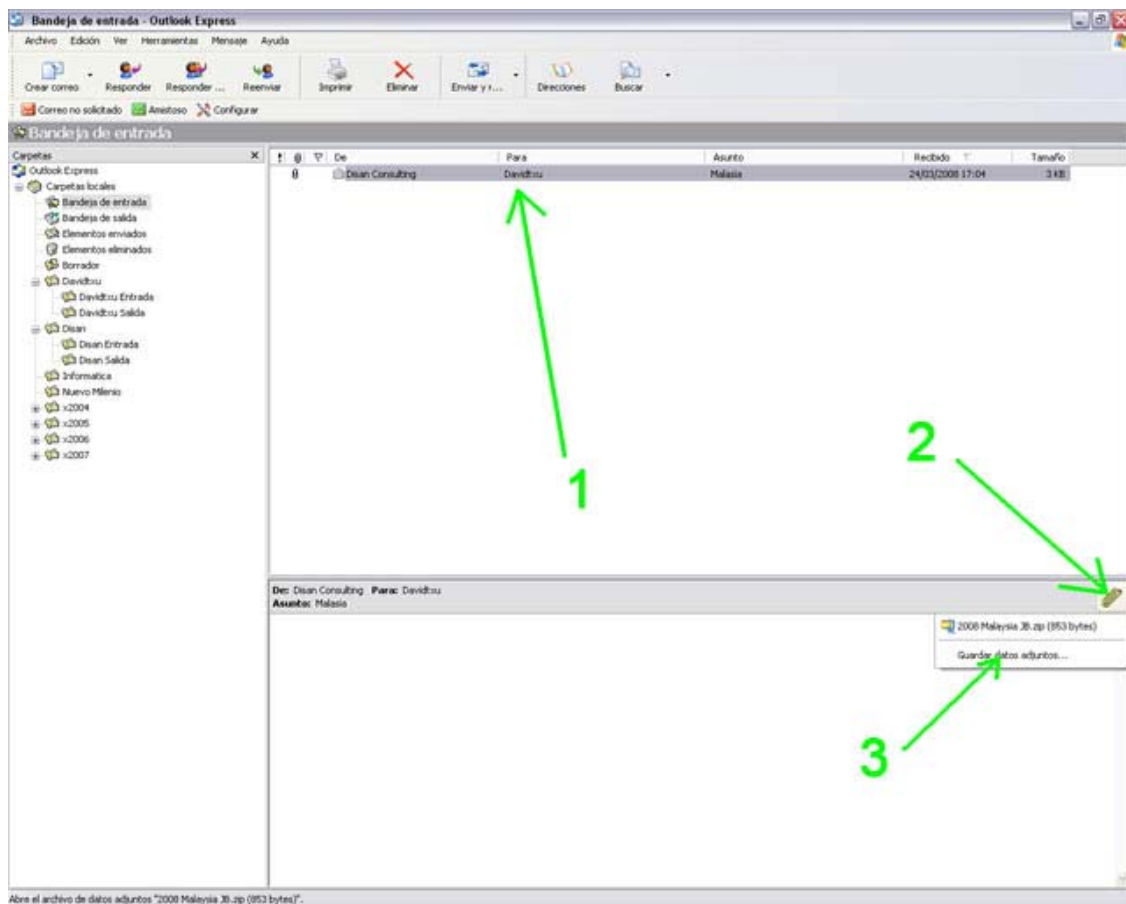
Bandeja de entrada - Outlook Express

Archivo Edición Ver Herramientas Mensaje Ayuda

Crear correo Responder Responder ... Reenviar Imprimir Eliminar Enviar y r... Direcciones Buscar

Correo no solicitado Amistoso Configurar

Bandeja de entrada

Carpetas
Outlook Express
Carpetas locales
Bandeja de entrada
Bandeja de salida
Elementos enviados
Elementos eliminados
Borrador
Davidtxu
Davidtxu Entrada
Davidtxu Salida
Disan
Disan Entrada
Disan Salida
Informatica
Nuevo Milenio
x2004
x2005
x2006
x2007

| ! | De | Para | Asunto | Recibido | Tamaño |
|---|---|---|---|---|---|
| | Disan Consulting | Davidtxu | Malasia | 24/03/2008 17:04 | 3 KB |

1

2

De: Disan Consulting Para: Davidtxu
Asunto: Malasia

2008 Malaysia JB.zip (853 bytes)
Guardar datos adjuntos...

3

Abre el archivo de datos adjuntos "2008 Malaysia JB.zip (853 bytes)".